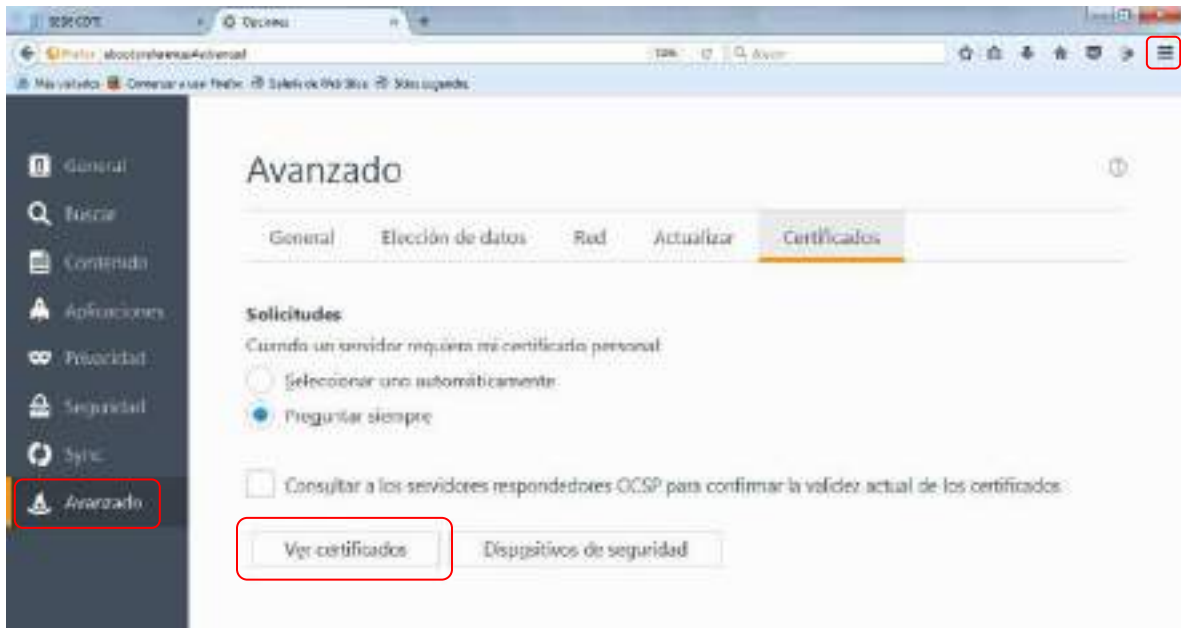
SEDECOTE
Opciones
Firefox about:preferences#advanced
Buscar
Más visitados Comenzar a usar Firefox Galería de Web Slice Sitios sugeridos

General
Buscar
Contenido
Aplicaciones
Privacidad
Seguridad
Sync
Avanzado

Avanzado

General | Elección de datos | Red | Actualizar | Certificados

Solicitudes
Cuando un servidor requiera mi certificado personal
Seleccionar uno automáticamente
Preguntar siempre

Consultar a los servidores respondedores OCSP para confirmar la validez actual de los certificados

Ver certificados
Dispositivos de seguridad